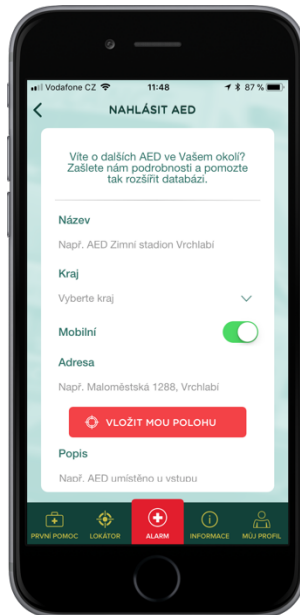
Vodafone CZ 11:48 87 %

NAHLÁSIT AED

Víte o dalších AED ve Vašem okolí? Zašlete nám podrobnosti a pomozte tak rozšířit databázi.

Název

Např. AED Zimní stadion Vrchlabí

Kraj

Vyberte kraj

Mobilní

Adresa

Např. Maloměstská 1288, Vrchlabí

VLOŽIT MOU POLOHU

Popis

Např. AED umístěno u vstupu

PRVNÍ POMOC LOKÁTOR ALARM INFORMACE MŮJ PROFIL